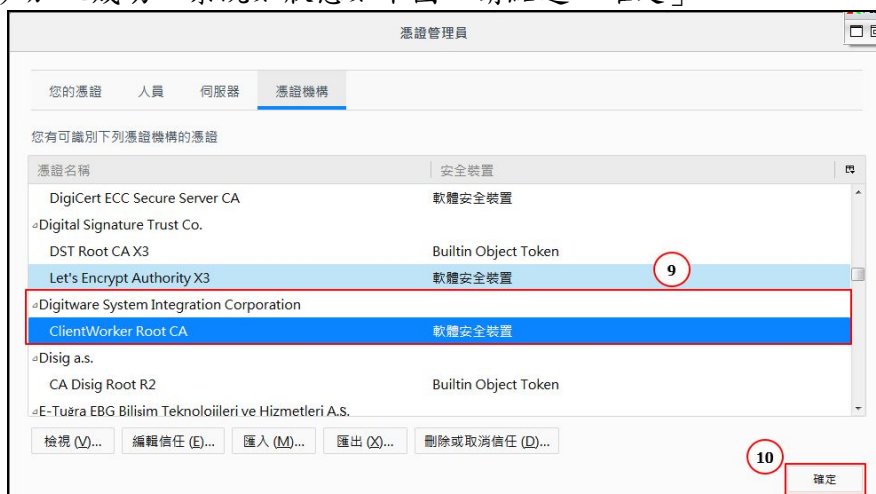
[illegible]

憑證管理員

您的憑證 人員 伺服器 憑證機構

您有可識別下列憑證機構的憑證

| 憑證名稱 | 安全裝置 |
|---|---|
| DigiCert ECC Secure Server CA | 軟體安全裝置 |
| Digital Signature Trust Co. | |
| DST Root CA X3 | Builtin Object Token |
| Let's Encrypt Authority X3 | 軟體安全裝置 |
| Digitware System Integration Corporation | |
| ClientWorker Root CA | 軟體安全裝置 |
| Disig a.s. | |
| CA Disig Root R2 | Builtin Object Token |
| E-Tuğra EBG Bilisim Teknolojileri ve Hizmetleri A.S. | |

9

檢視 (V)... 編輯信任 (E)... 匯入 (M)... 匯出 (X)... 刪除或取消信任 (D)...

10

確定